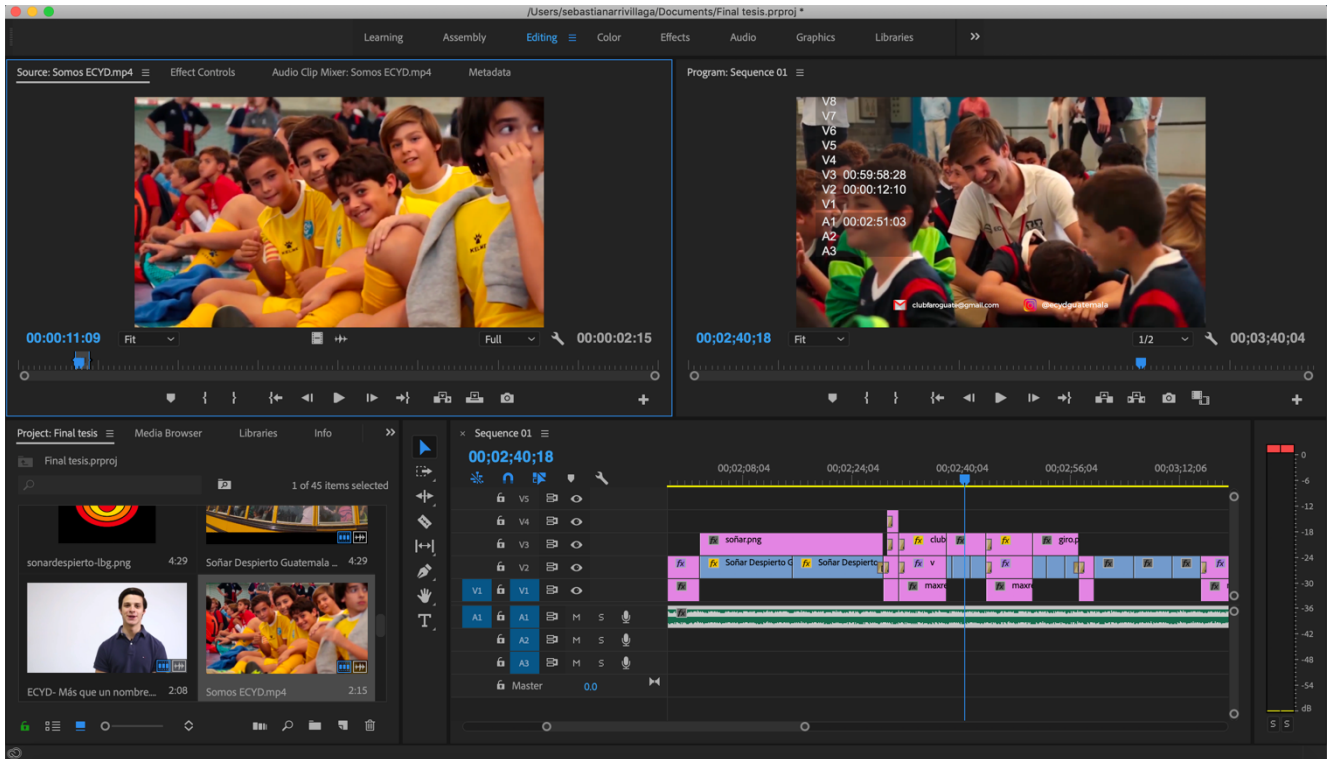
/Users/sebastianarrivillaga/Documents/Final tesis.prproj *

Learning Assembly Editing Color Effects Audio Graphics Libraries »

Source: Somos ECYD.mp4 Effect Controls Audio Clip Mixer: Somos ECYD.mp4 Metadata

00:00:11:09 Fit Full 00:00:02:15

Program: Sequence 01

V8
V7
V6
V5
V4
V3 00:59:58:28
V2 00:00:12:10
V1
A1 00:02:51:03
A2
A3

clubferoguate@gmail.com @ecydguatemala

00;02;40;18 Fit 1/2 00;03;40;04

Project: Final tesis Media Browser Libraries Info »

Final tesis.prproj

1 of 45 items selected

sonardespierto-lbg.png 4:29
Soñar Despierto Guatemala ... 4:29
ECYD- Más que un nombre... 2:08
Somos ECYD.mp4 2:15

Sequence 01

00;02;40;18

00;02;08;04 00;02;24;04 00;02;40;04 00;02;56;04 00;03;12;06

V5
V4
V3 soñar.png club giro.p
V2 Soñar Despierto G Soñar Despierto v
V1 V1 maxre maxre
A1 A1 M S
A2 M S
A3 M S
Master 0.0

0
-6
-12
-18
-24
-30
-36
-42
-48
-54
dB
S S